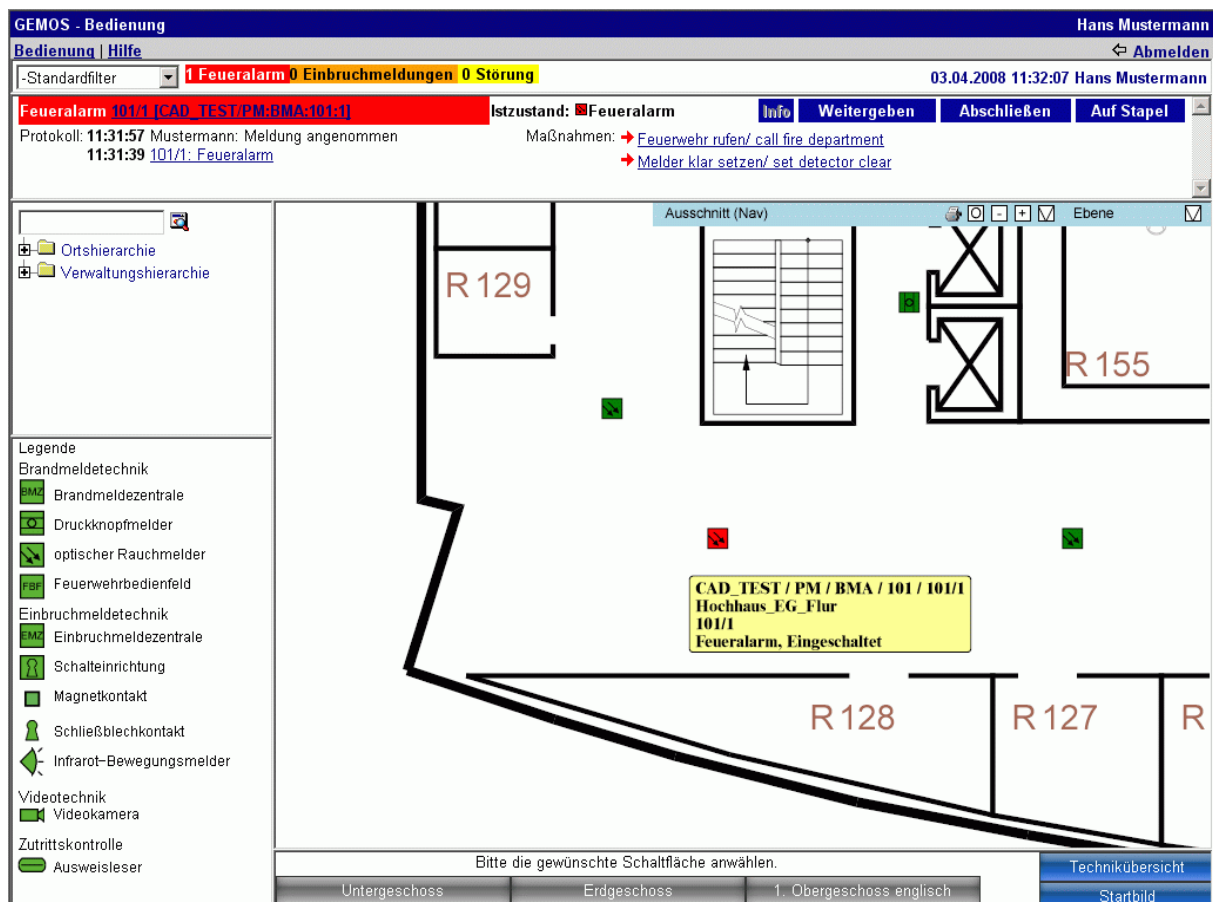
GEMOS - Bedienung
Hans Mustermann

Bedienung | Hilfe
Abmelden

-Standardfilter
1 Feueralarm 0 Einbruchmeldungen 0 Störung
03.04.2008 11:32:07 Hans Mustermann

Feueralarm 101/1 [CAD_TEST/PM:BMA:101:1]
Istzustand: Feueralarm
Info
Weitergeben
Abschließen
Auf Stapel

Protokoll: 11:31:57 Mustermann: Meldung angenommen
11:31:39 101/1: Feueralarm

Maßnahmen: Feuerwehr rufen/ call fire department
Melder klar setzen/ set detector clear

Ortshierarchie
Verwaltungshierarchie

Ausschnitt (Nav)
Ebene

R 129
R 155
R 128
R 127
R

CAD_TEST / PM / BMA / 101 / 101/1
Hochhaus_EG_Flur
101/1
Feueralarm, Eingeschaltet

Legende
Brandmeldetechnik
BMZ Brandmeldezentrale
Druckknopfmelder
optischer Rauchmelder
FBF Feuerwehrbedienfeld
Einbruchmeldetechnik
EMZ Einbruchmeldezentrale
Schalteinrichtung
Magnetkontakt
Schließblechkontakt
Infrarot-Bewegungsmelder
Videotechnik
Videokamera
Zutrittskontrolle
Ausweisleser

Bitte die gewünschte Schaltfläche anwählen.
Untergeschoss
Erdgeschoss
1. Obergeschoss englisch
Technikübersicht
Startbild